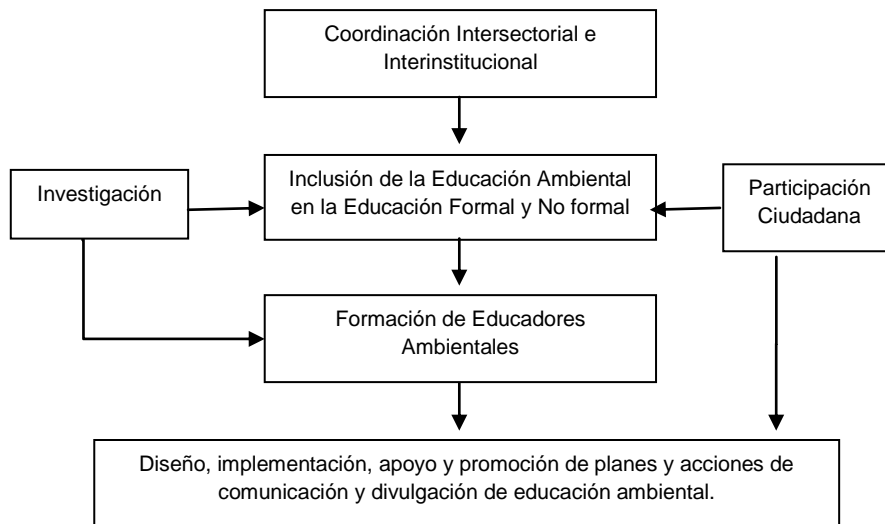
Coordinación Intersectorial e Interinstitucional

Investigación

Inclusión de la Educación Ambiental en la Educación Formal y No formal

Participación Ciudadana

Formación de Educadores Ambientales

Diseño, implementación, apoyo y promoción de planes y acciones de comunicación y divulgación de educación ambiental.